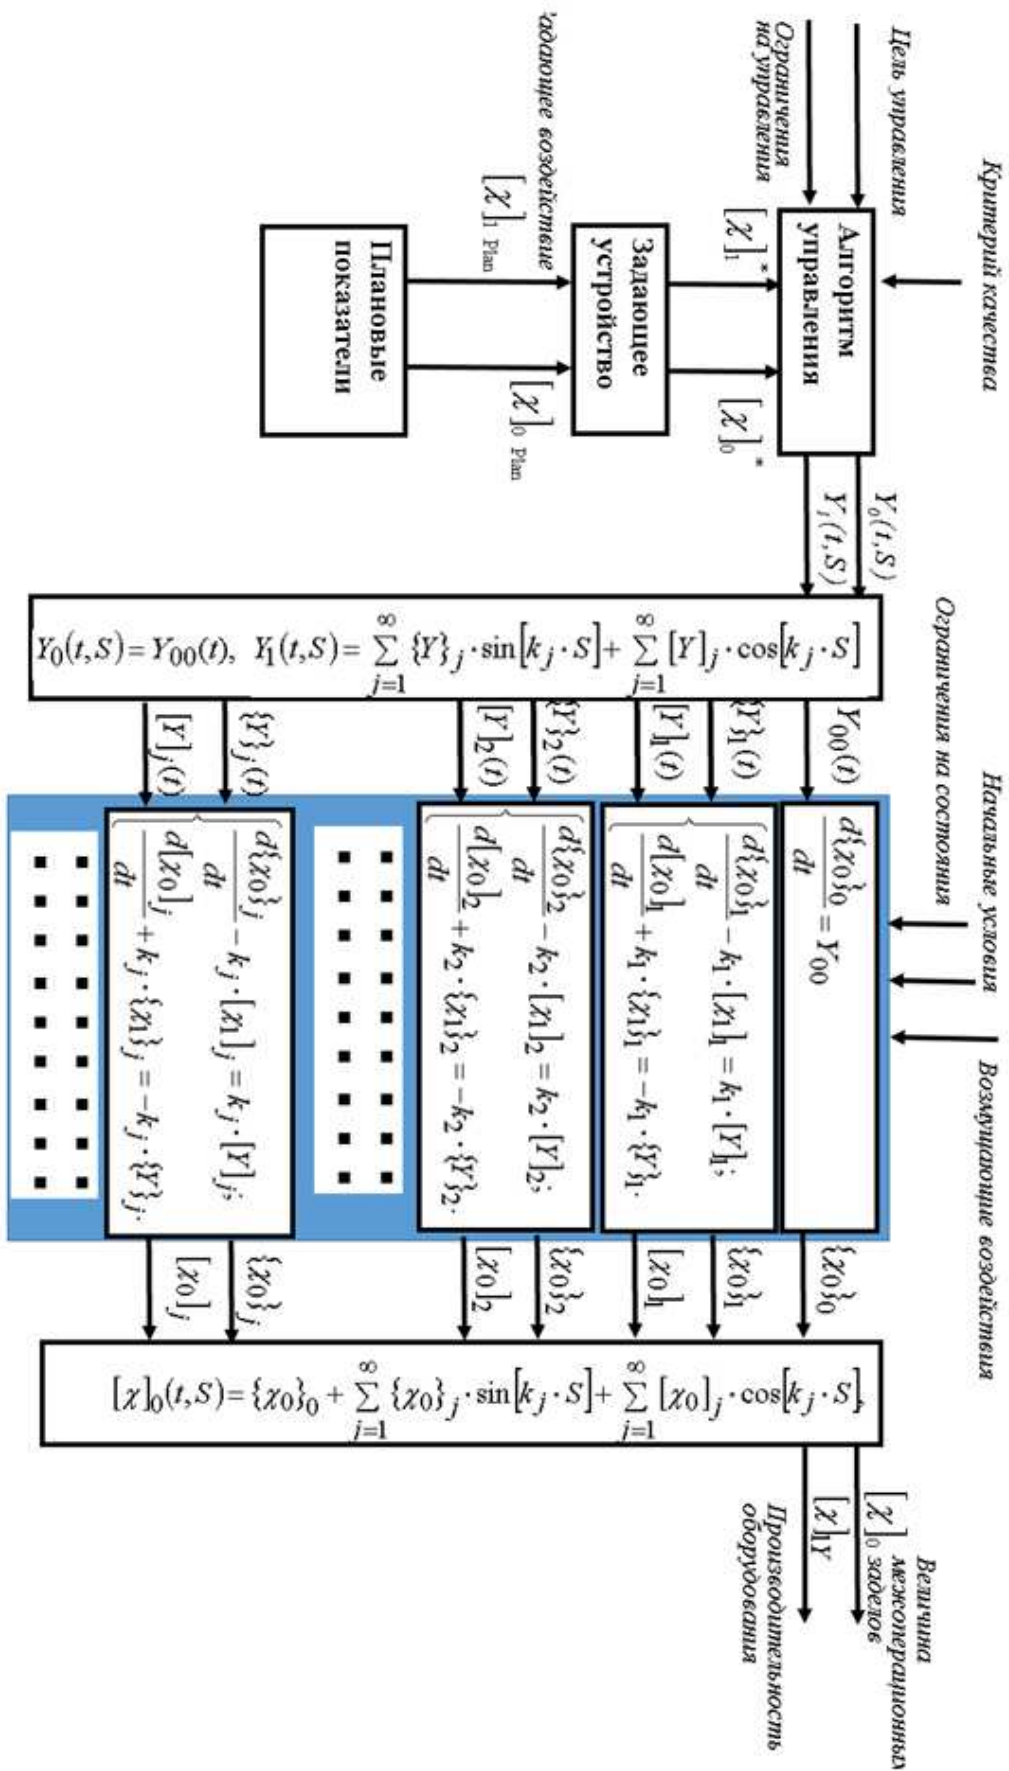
Критерий качества

Цель управления

Ограничения на управления

Алгоритм управления

$[\chi]_1^*$

$[\chi]_0^*$

$Y_0(t,S)$

$Y_1(t,S)$

Задающее воздействие

$[\chi]_{1\ Plan}$

$[\chi]_{0\ Plan}$

Задающее устройство

Плановые показатели

Ограничения на состояния

$Y_0(t,S)=Y_{00}(t),\ \ Y_1(t,S)=\sum_{j=1}^{\infty}\{Y\}_j\cdot\sin[k_j\cdot S]+\sum_{j=1}^{\infty}[Y]_j\cdot\cos[k_j\cdot S]$

$Y_{00}(t)$

$\{Y\}_1(t)$

$[Y]_1(t)$

$\{Y\}_2(t)$

$[Y]_2(t)$

$\{Y\}_j(t)$

$[Y]_j(t)$

Начальные условия

Возмущающие воздействия

$\frac{d\{\chi_0\}_0}{dt}=Y_{00}$

$\frac{d\{\chi_0\}_1}{dt}-k_1\cdot[\chi_1]_1=k_1\cdot[Y]_1;$

$\frac{d[\chi_0]_1}{dt}+k_1\cdot\{\chi_1\}_1=-k_1\cdot\{Y\}_1.$

$\frac{d\{\chi_0\}_2}{dt}-k_2\cdot[\chi_1]_2=k_2\cdot[Y]_2;$

$\frac{d[\chi_0]_2}{dt}+k_2\cdot\{\chi_1\}_2=-k_2\cdot\{Y\}_2.$

$\frac{d\{\chi_0\}_j}{dt}-k_j\cdot[\chi_1]_j=k_j\cdot[Y]_j;$

$\frac{d[\chi_0]_j}{dt}+k_j\cdot\{\chi_1\}_j=-k_j\cdot\{Y\}_j.$

$\{\chi_0\}_0$

$\{\chi_0\}_1$

$[\chi_0]_1$

$\{\chi_0\}_2$

$[\chi_0]_2$

$\{\chi_0\}_j$

$[\chi_0]_j$

$[\chi]_0(t,S)=\{\chi_0\}_0+\sum_{j=1}^{\infty}\{\chi_0\}_j\cdot\sin[k_j\cdot S]+\sum_{j=1}^{\infty}[\chi_0]_j\cdot\cos[k_j\cdot S]$

$[\chi]_0$

$[\chi]_{1Y}$

Величина межоперационных заделов

Производительность оборудования